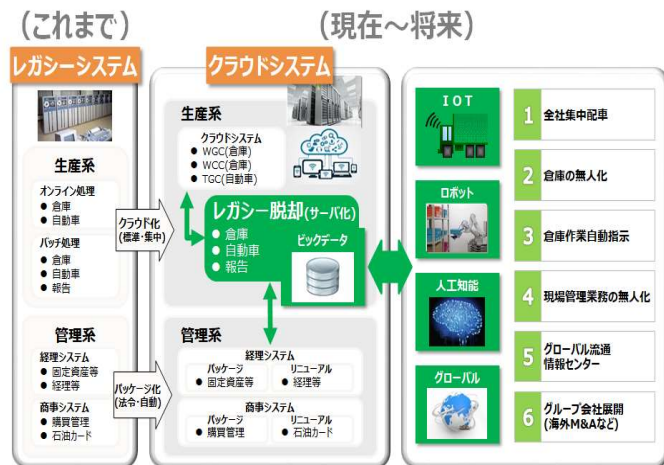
（これまで）

レガシーシステム

生産系

オンライン処理
● 倉庫
● 自動車

バッチ処理
● 倉庫
● 自動車
● 報告

管理系

経理システム
● 固定資産等
● 経理等

商事システム
● 購買管理
● 石油カード

クラウド化（標準・集中）

パッケージ化（法令・自動）

（現在～将来）

クラウドシステム

生産系

クラウドシステム
● WGC(倉庫)
● WCC(倉庫)
● TGC(自動車)

レガシー脱却（サーバ化）
● 倉庫
● 自動車
● 報告

ビックデータ

管理系

経理システム
パッケージ
● 固定資産等
リニューアル
● 経理等

商事システム
パッケージ
● 購買管理
リニューアル
● 石油カード

IOT

ロボット

人工知能

グローバル

1 全社集中配車

2 倉庫の無人化

3 倉庫作業自動指示

4 現場管理業務の無人化

5 グローバル流通情報センター

6 グループ会社展開（海外M&Aなど）